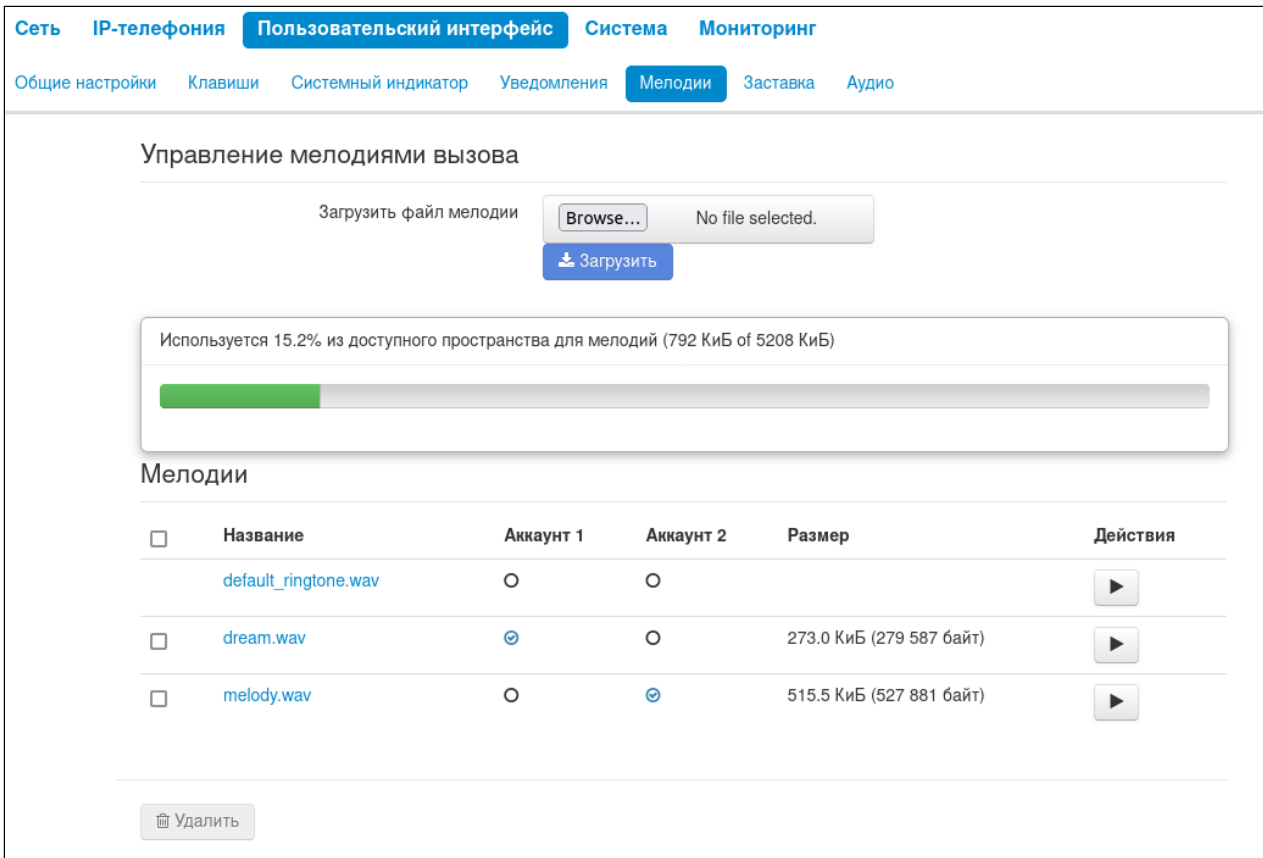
Сеть IP-телефония Пользовательский интерфейс Система Мониторинг

Общие настройки Клавиши Системный индикатор Уведомления Мелодии Заставка Аудио

Управление мелодиями вызова

Загрузить файл мелодии Browse... No file selected.

Загрузить

Используется 15.2% из доступного пространства для мелодий (792 КиБ of 5208 КиБ)

Мелодии

| | Название | Аккаунт 1 | Аккаунт 2 | Размер | Действия |
|---|---|---|---|---|---|
| | default_ringtone.wav | | | | |
| | dream.wav | | | 273.0 КиБ (279 587 байт) | |
| | melody.wav | | | 515.5 КиБ (527 881 байт) | |

Удалить